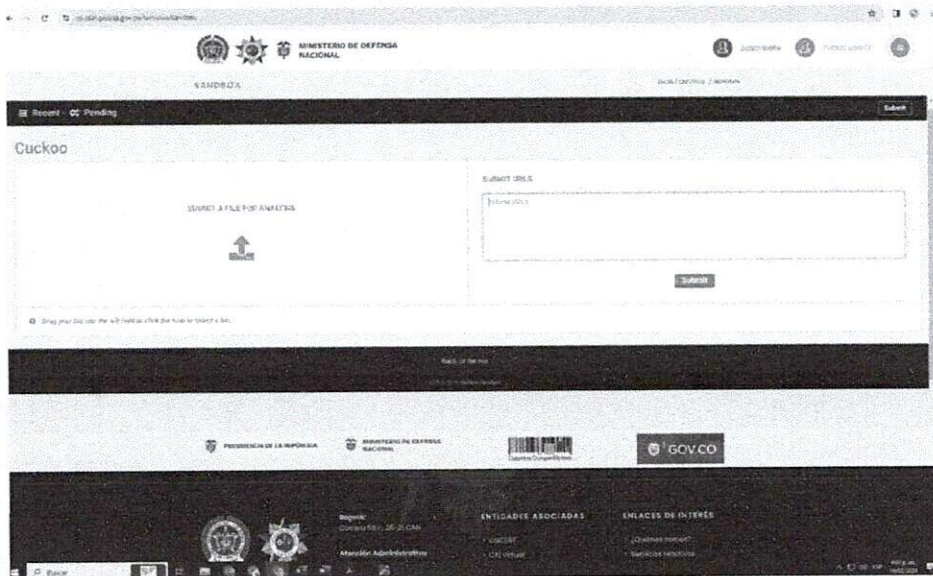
MINISTERIO DE DEFENSA NACIONAL

SANDBOX

Recent · Pending

Submit

Cuckoo

SUBMIT A FILE FOR ANALYSIS

SUBMIT URLS

Submit

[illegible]

Back to the top

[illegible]

PRESIDENCIA DE LA REPÚBLICA

MINISTERIO DE DEFENSA NACIONAL

GOV.CO

Bogotá
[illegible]

Atención Administrativa

ENTIDADES ASOCIADAS

ENLACES DE INTERÉS

Buscar